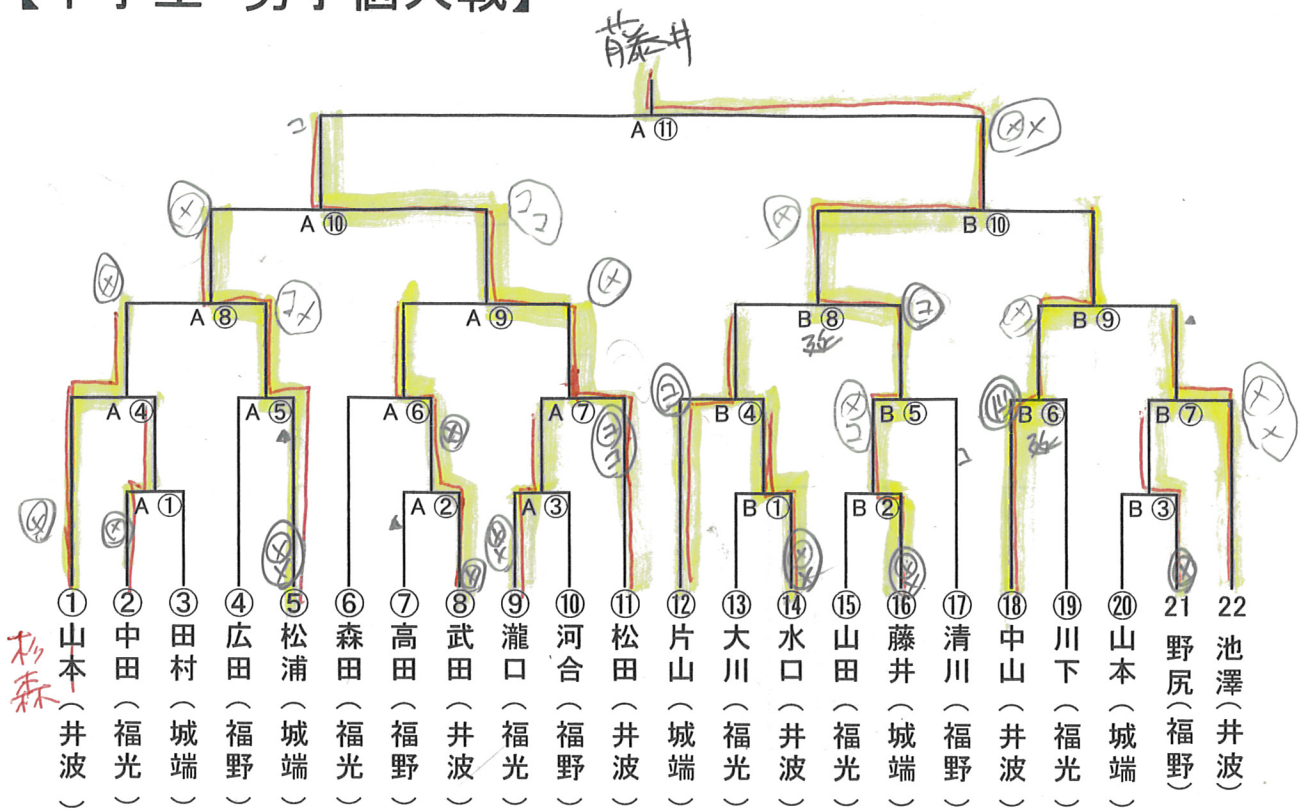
【中学生 男子個人戦】

藤井

A ⑪

A ⑩

B ⑩

A ⑧

A ⑨

B ⑧

B ⑨

A ④

A ⑤

A ⑥

A ⑦

B ④

B ⑤

B ⑥

B ⑦

A ①

A ②

A ③

B ①

B ②

B ③

① 山本（井波）
② 中田（福光）
③ 田村（城端）
④ 広田（福野）
⑤ 松浦（城端）
⑥ 森田（福光）
⑦ 高田（福野）
⑧ 武田（井波）
⑨ 瀧口（福光）
⑩ 河合（福野）
⑪ 松田（井波）
⑫ 片山（城端）
⑬ 大川（福光）
⑭ 水口（井波）
⑮ 山田（福光）
⑯ 藤井（城端）
⑰ 清川（福野）
⑱ 中山（井波）
⑲ 川下（福光）
⑳ 山本（城端）
21 野尻（福野）
22 池澤（井波）

杉森